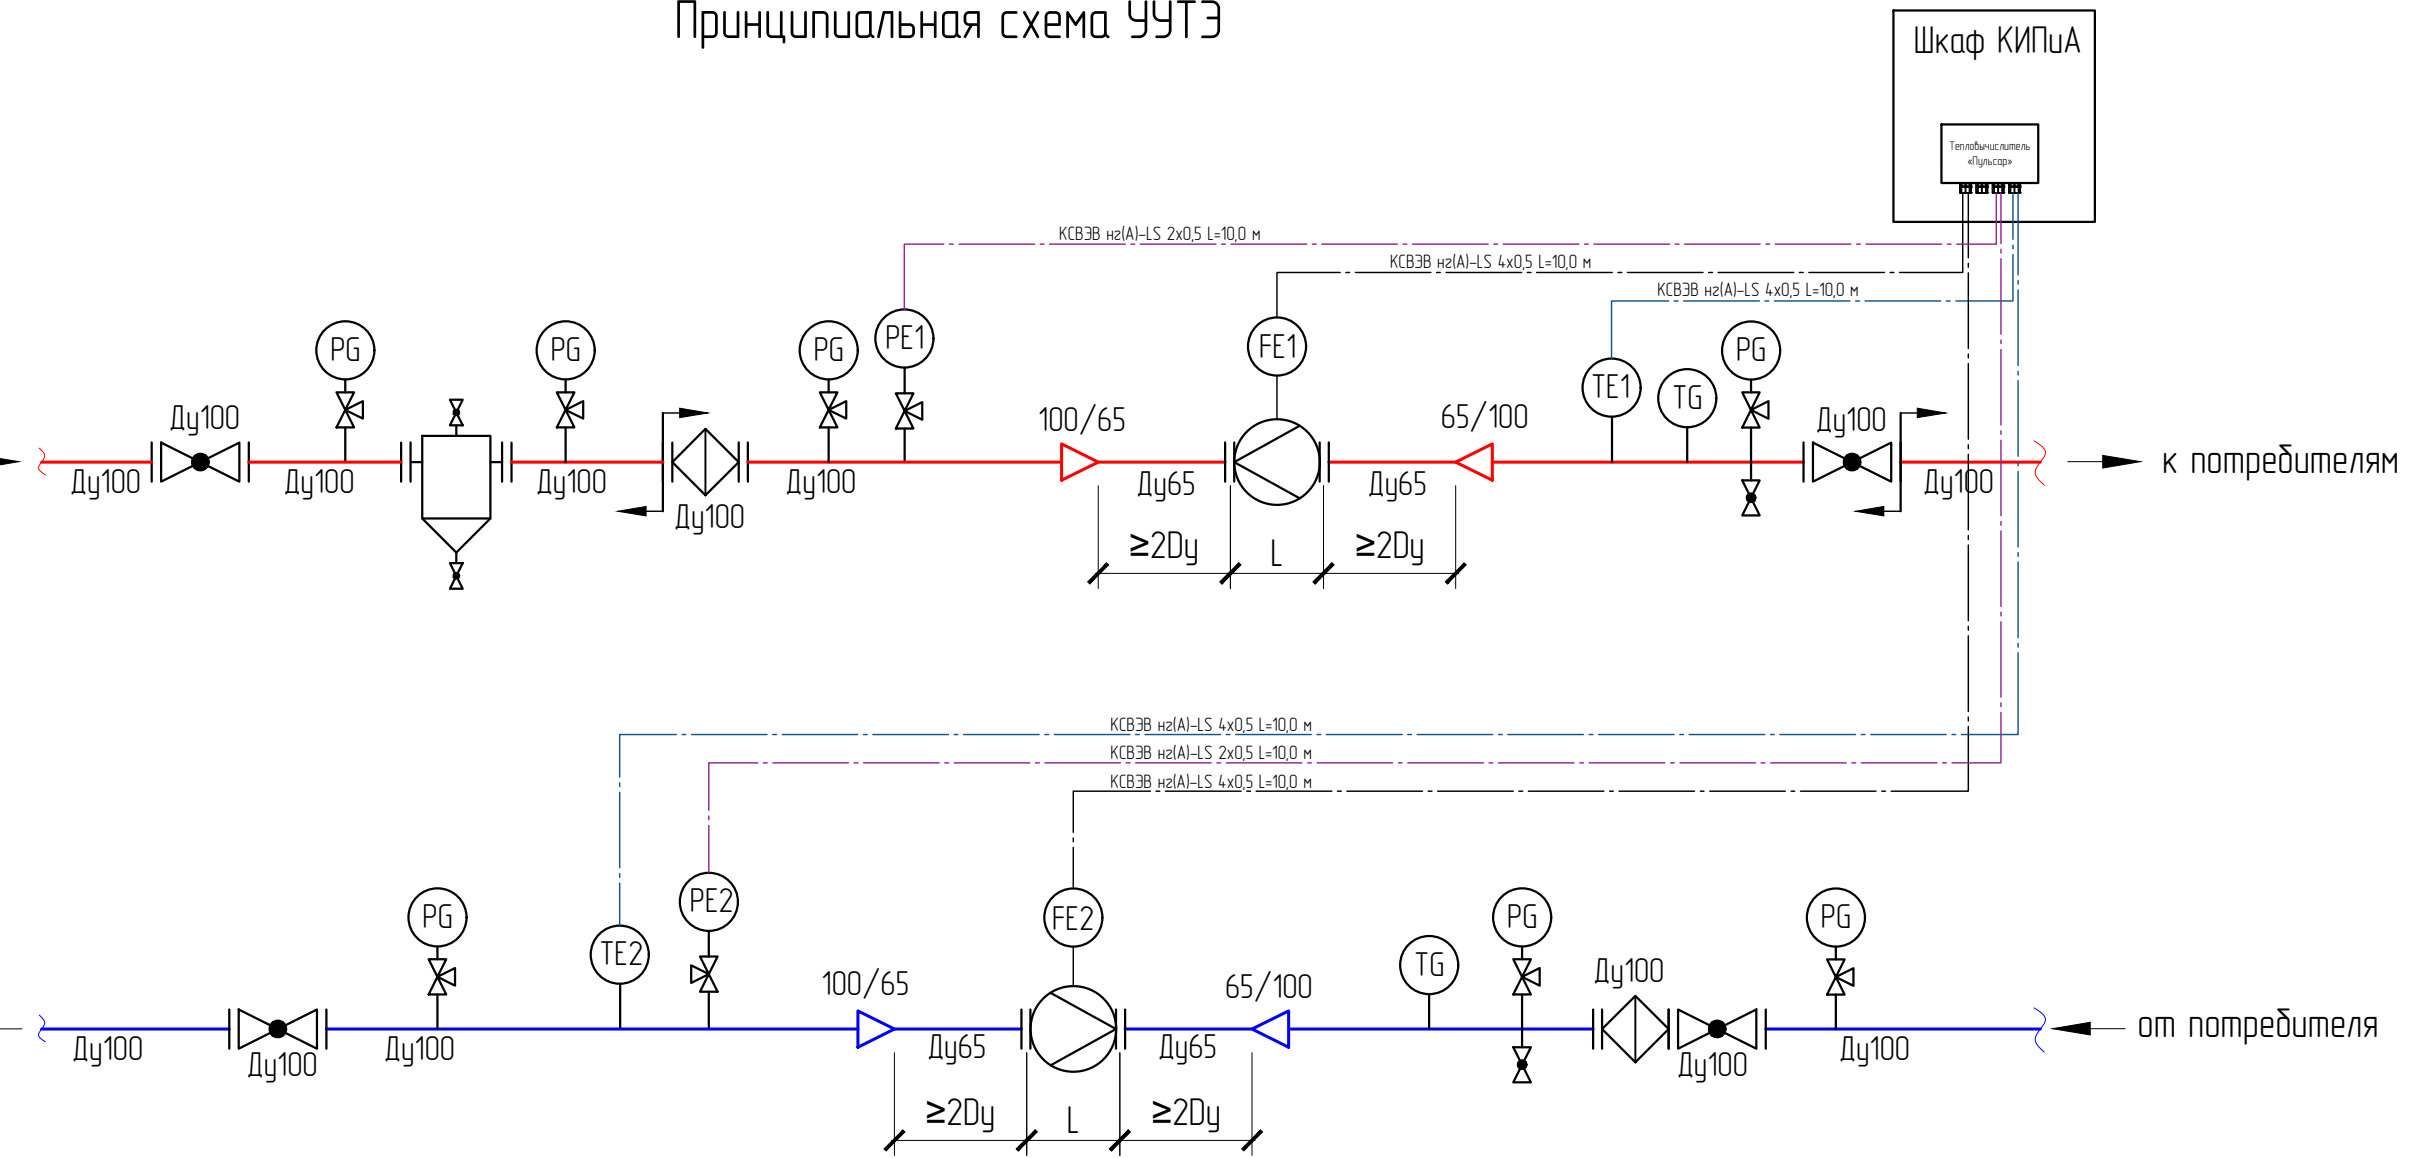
Принципиальная схема УУТЭ

Шкаф КИПиА

Тепловычислитель «Пульсар»

КСВЭВ нг(А)-LS 2х0,5 L=10,0 м

КСВЭВ нг(А)-LS 4х0,5 L=10,0 м

КСВЭВ нг(А)-LS 4х0,5 L=10,0 м

PG PG PG PE1 FE1 TE1 TG PG

Ду100 Ду100 Ду100 Ду100 Ду100 Ду100 100/65 Ду65 65/100 Ду65 Ду100 Ду100

≥2Dy L ≥2Dy

к потребителям

КСВЭВ нг(А)-LS 4х0,5 L=10,0 м

КСВЭВ нг(А)-LS 2х0,5 L=10,0 м

КСВЭВ нг(А)-LS 4х0,5 L=10,0 м

PG TE2 PE2 FE2 TG PG PG

Ду100 Ду100 Ду100 100/65 Ду65 65/100 Ду65 Ду100 Ду100 Ду100

≥2Dy L ≥2Dy

от потребителя